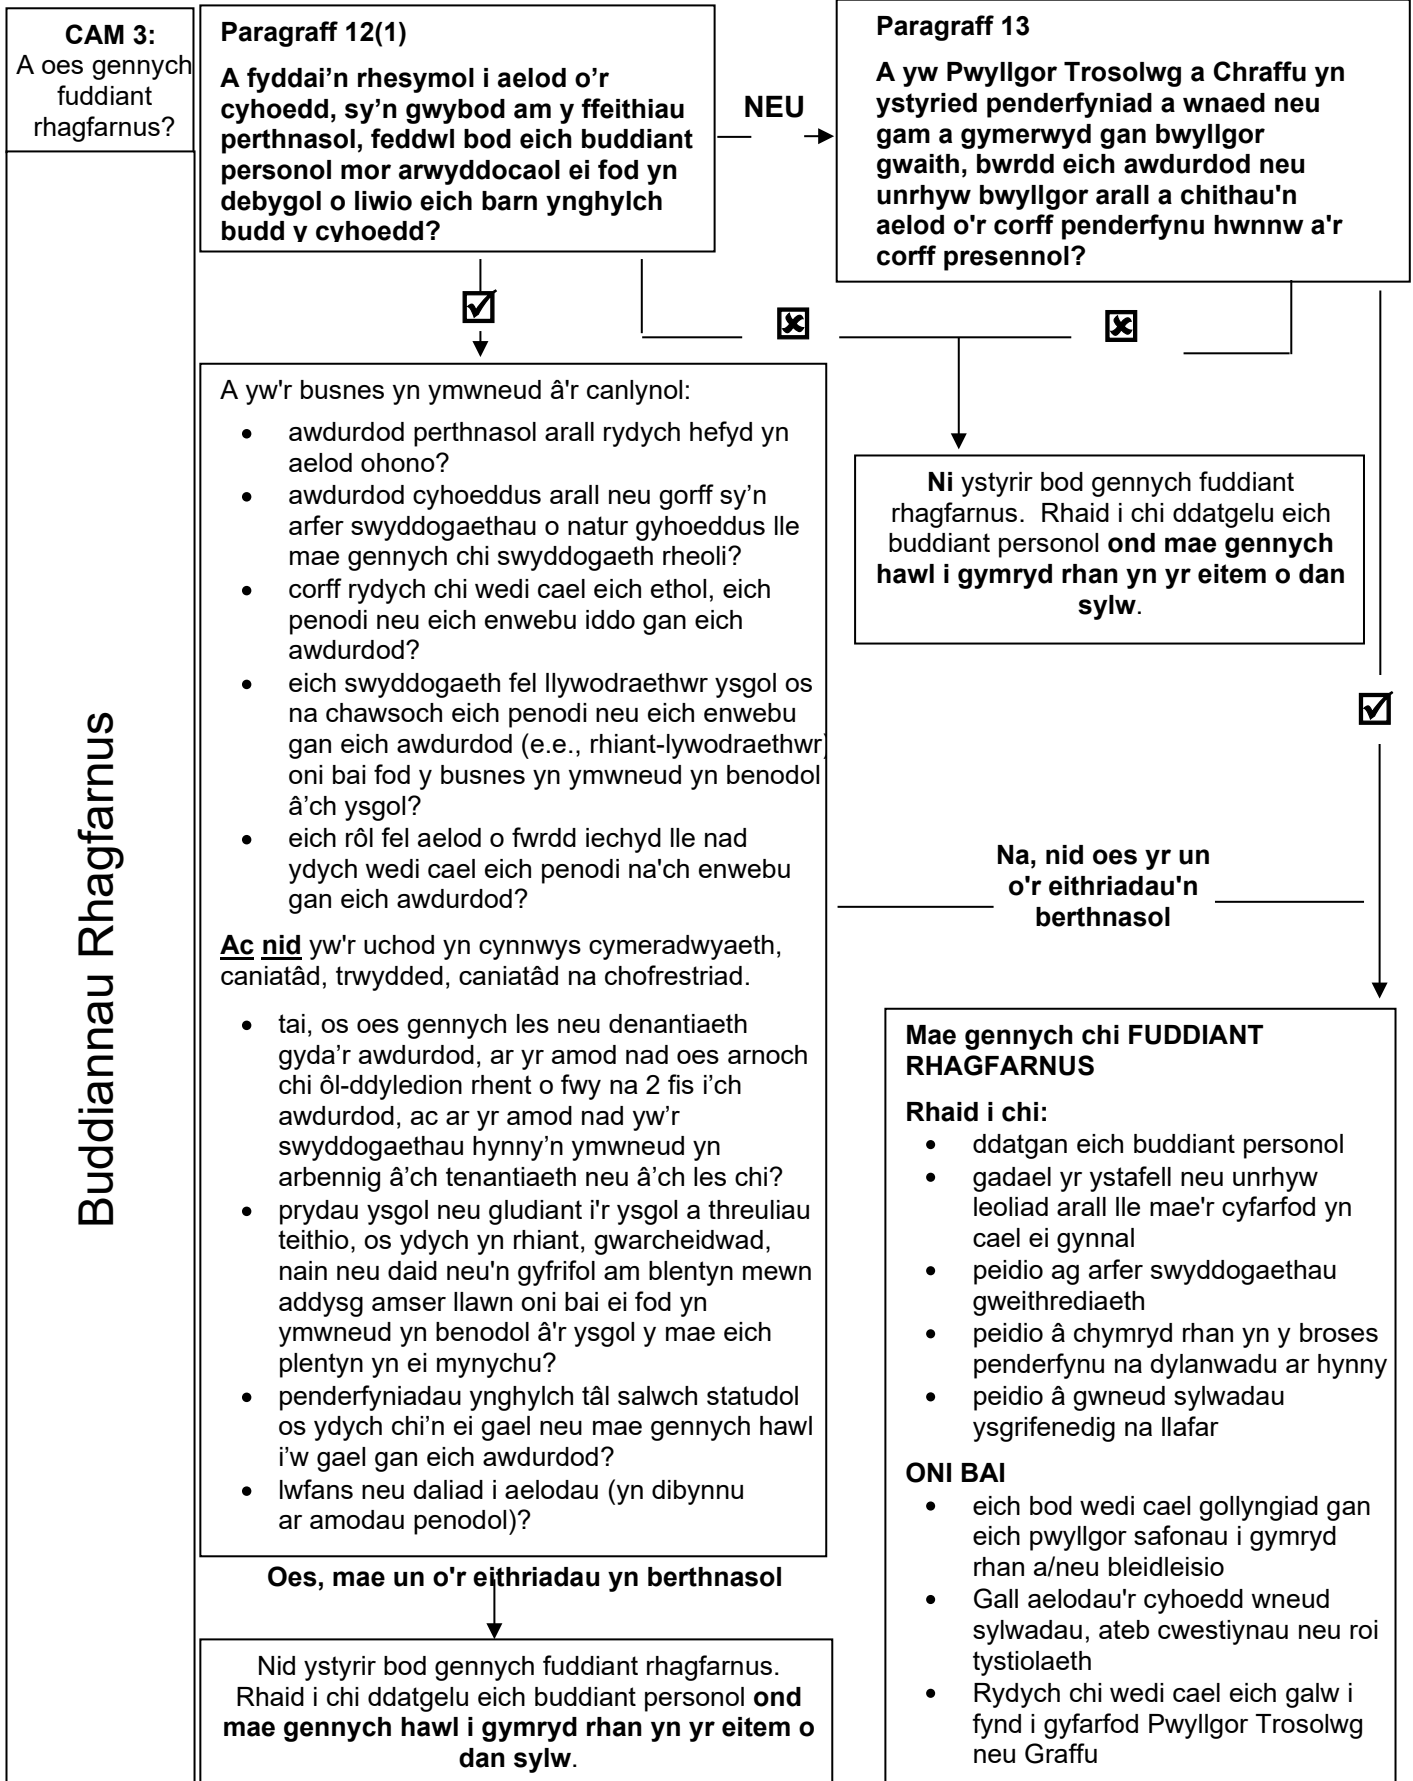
**CAM 3:** A oes gennych fuddiant rhagfarnus?

Buddiannau Rhagfarnus

**Paragraff 12(1)**

**A fyddai'n rhesymol i aelod o'r cyhoedd, sy'n gwybod am y ffeithiau perthnasol, feddwl bod eich buddiant personol mor arwyddocaol ei fod yn debygol o liwio eich barn ynghylch budd y cyhoedd?**

**NEU**

**Paragraff 13**

**A yw Pwyllgor Trosolwg a Chraffu yn ystyried penderfyniad a wnaed neu gam a gymerwyd gan bwyllgor gwaith, bwrdd eich awdurdod neu unrhyw bwyllgor arall a chithau'n aelod o'r corff penderfynu hwnnw a'r corff presennol?**

☑

☒

☒

A yw'r busnes yn ymwneud â'r canlynol:
- awdurdod perthnasol arall rydych hefyd yn aelod ohono?
- awdurdod cyhoeddus arall neu gorff sy'n arfer swyddogaethau o natur gyhoeddus lle mae gennych chi swyddogaeth rheoli?
- corff rydych chi wedi cael eich ethol, eich penodi neu eich enwebu iddo gan eich awdurdod?
- eich swyddogaeth fel llywodraethwr ysgol os na chawsoch eich penodi neu eich enwebu gan eich awdurdod (e.e., rhiant-lywodraethwr) oni bai fod y busnes yn ymwneud yn benodol â'ch ysgol?
- eich rôl fel aelod o fwrdd iechyd lle nad ydych wedi cael eich penodi na'ch enwebu gan eich awdurdod?

**Ac nid** yw'r uchod yn cynnwys cymeradwyaeth, caniatâd, trwydded, caniatâd na chofrestriad.

- tai, os oes gennych les neu denantiaeth gyda'r awdurdod, ar yr amod nad oes arnoch chi ôl-ddyledion rhent o fwy na 2 fis i'ch awdurdod, ac ar yr amod nad yw'r swyddogaethau hynny'n ymwneud yn arbennig â'ch tenantiaeth neu â'ch les chi?
- prydau ysgol neu gludiant i'r ysgol a threuliau teithio, os ydych yn rhiant, gwarcheidwad, nain neu daid neu'n gyfrifol am blentyn mewn addysg amser llawn oni bai ei fod yn ymwneud yn benodol â'r ysgol y mae eich plentyn yn ei mynychu?
- penderfyniadau ynghylch tâl salwch statudol os ydych chi'n ei gael neu mae gennych hawl i'w gael gan eich awdurdod?
- lwfans neu daliad i aelodau (yn dibynnu ar amodau penodol)?

**Ni** ystyrir bod gennych fuddiant rhagfarnus. Rhaid i chi ddatgelu eich buddiant personol **ond mae gennych hawl i gymryd rhan yn yr eitem o dan sylw**.

☑

**Na, nid oes yr un o'r eithriadau'n berthnasol**

**Oes, mae un o'r eithriadau yn berthnasol**

Nid ystyrir bod gennych fuddiant rhagfarnus. Rhaid i chi ddatgelu eich buddiant personol **ond mae gennych hawl i gymryd rhan yn yr eitem o dan sylw**.

**Mae gennych chi FUDDIANT RHAGFARNUS**

**Rhaid i chi:**
- ddatgan eich buddiant personol
- gadael yr ystafell neu unrhyw leoliad arall lle mae'r cyfarfod yn cael ei gynnal
- peidio ag arfer swyddogaethau gweithrediaeth
- peidio â chymryd rhan yn y broses penderfynu na dylanwadu ar hynny
- peidio â gwneud sylwadau ysgrifenedig na llafar

**ONI BAI**
- eich bod wedi cael gollyngiad gan eich pwyllgor safonau i gymryd rhan a/neu bleidleisio
- Gall aelodau'r cyhoedd wneud sylwadau, ateb cwestiynau neu roi tystiolaeth
- Rydych chi wedi cael eich galw i fynd i gyfarfod Pwyllgor Trosolwg neu Graffu